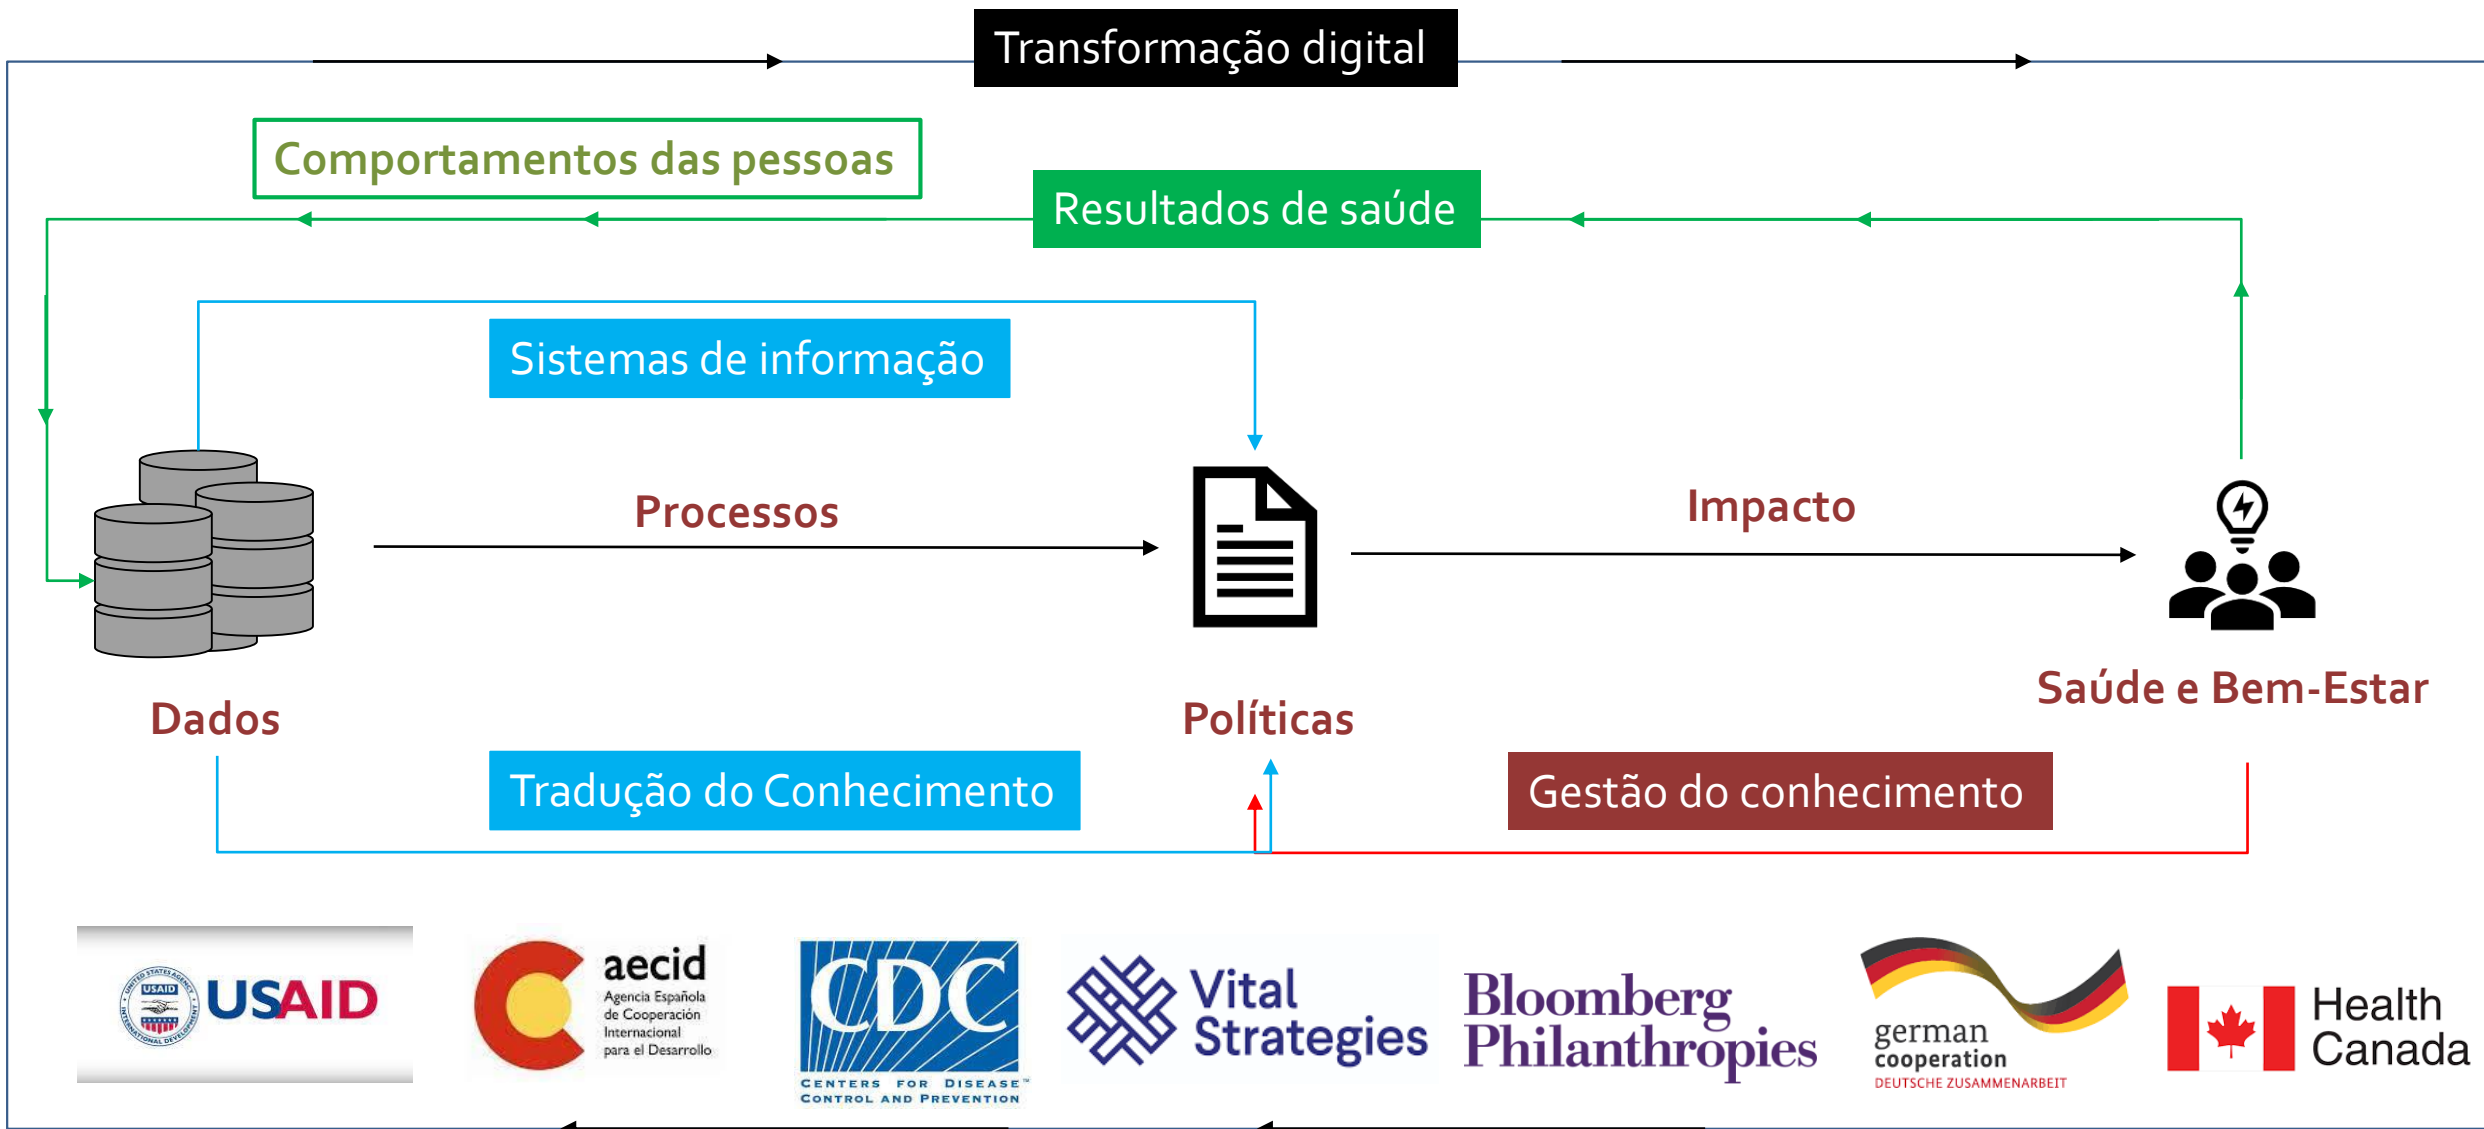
Transformação digital

Comportamentos das pessoas

Resultados de saúde

Sistemas de informação

Processos

Impacto

Dados

Políticas

Saúde e Bem-Estar

Tradução do Conhecimento

Gestão do conhecimento

USAID

aecid
Agencia Española de Cooperación Internacional para el Desarrollo

CDC
CENTERS FOR DISEASE CONTROL AND PREVENTION

Vital Strategies

Bloomberg Philanthropies

german cooperation
DEUTSCHE ZUSAMMENARBEIT

Health Canada